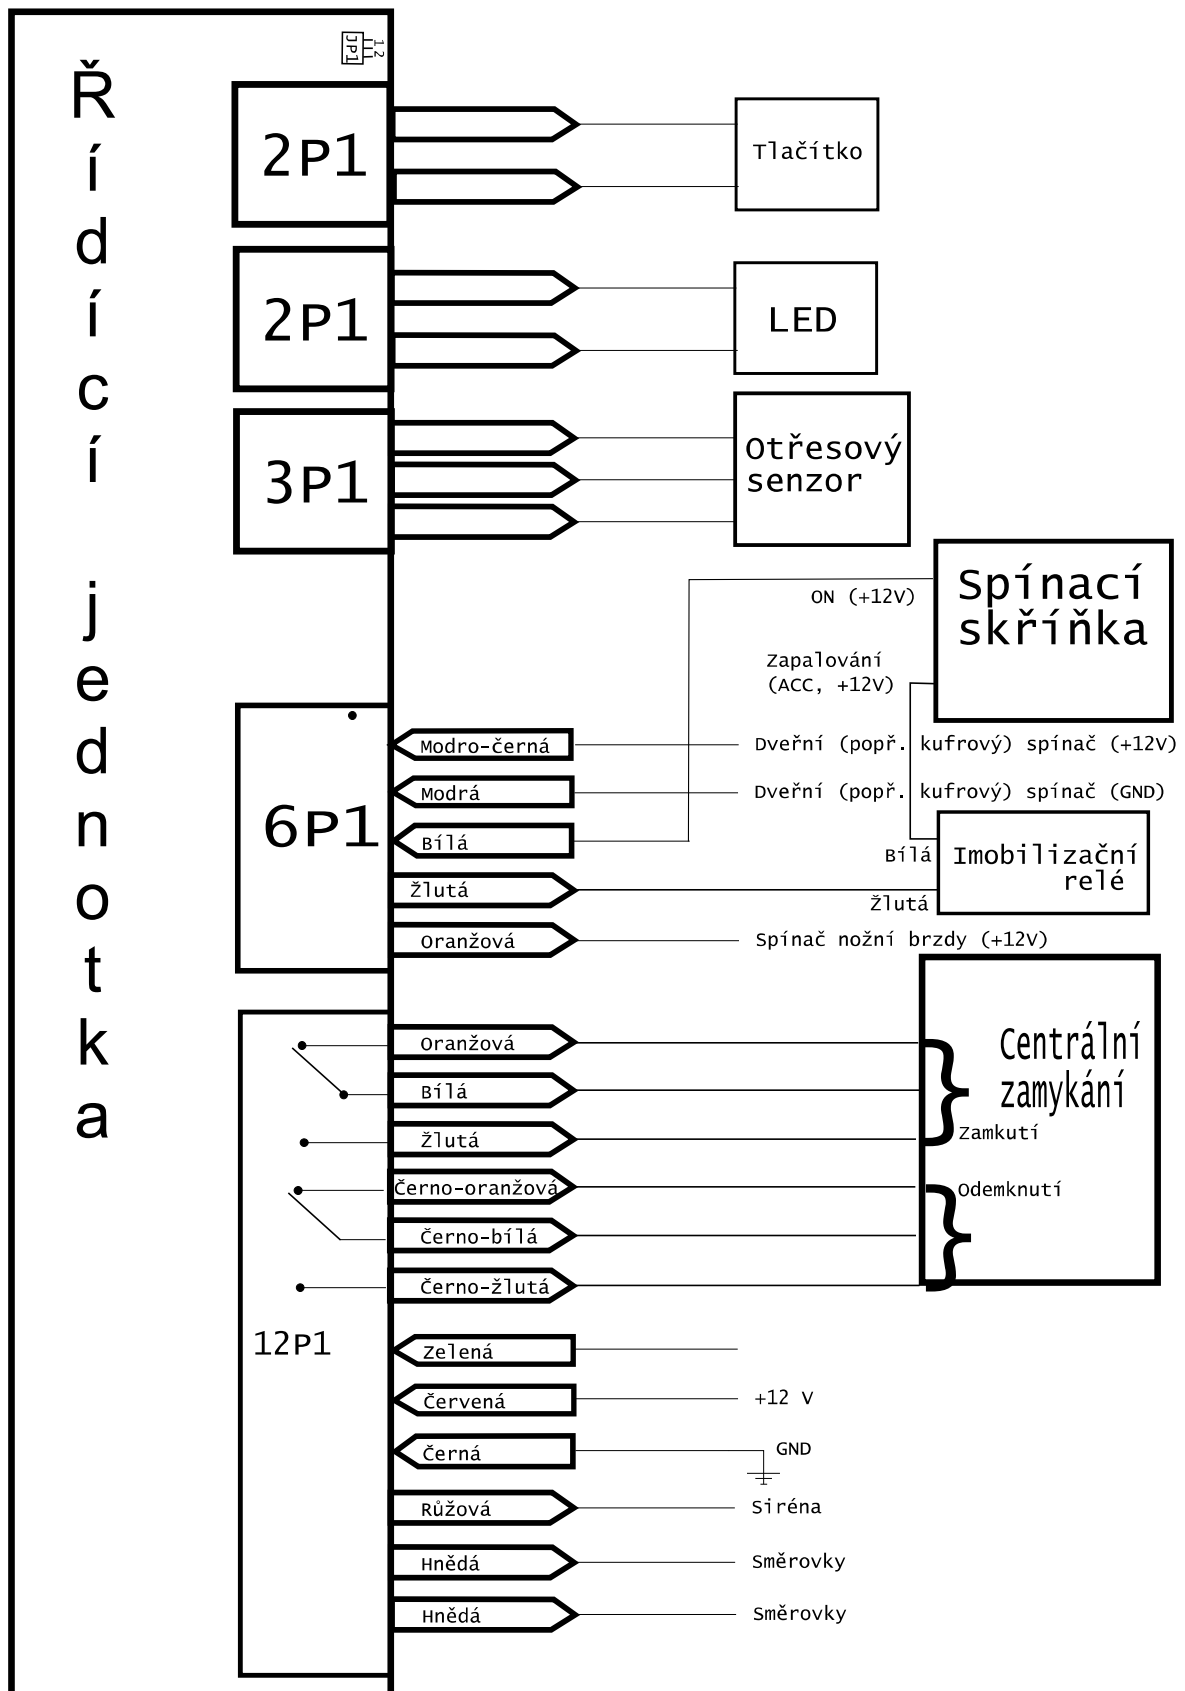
Řídící jednotka

JP1 1 2

2P1

Tlačítko

2P1

LED

3P1

Otřesový senzor

Spínací skříňka

ON (+12V)

Zapalování (ACC, +12V)

6P1

Modro-černá

Dveřní (popř. kufrový) spínač (+12V)

Modrá

Dveřní (popř. kufrový) spínač (GND)

Bílá

Bílá

Imobilizační relé

Žlutá

Žlutá

Oranžová

Spínač nožní brzdy (+12V)

Oranžová

Centrální zamykání

Bílá

Žlutá

Zamkutí

Černo-oranžová

Odemknutí

Černo-bílá

Černo-žlutá

12P1

Zelená

Červená

+12 V

Černá

GND

Růžová

Siréna

Hnědá

Směrovky

Hnědá

Směrovky